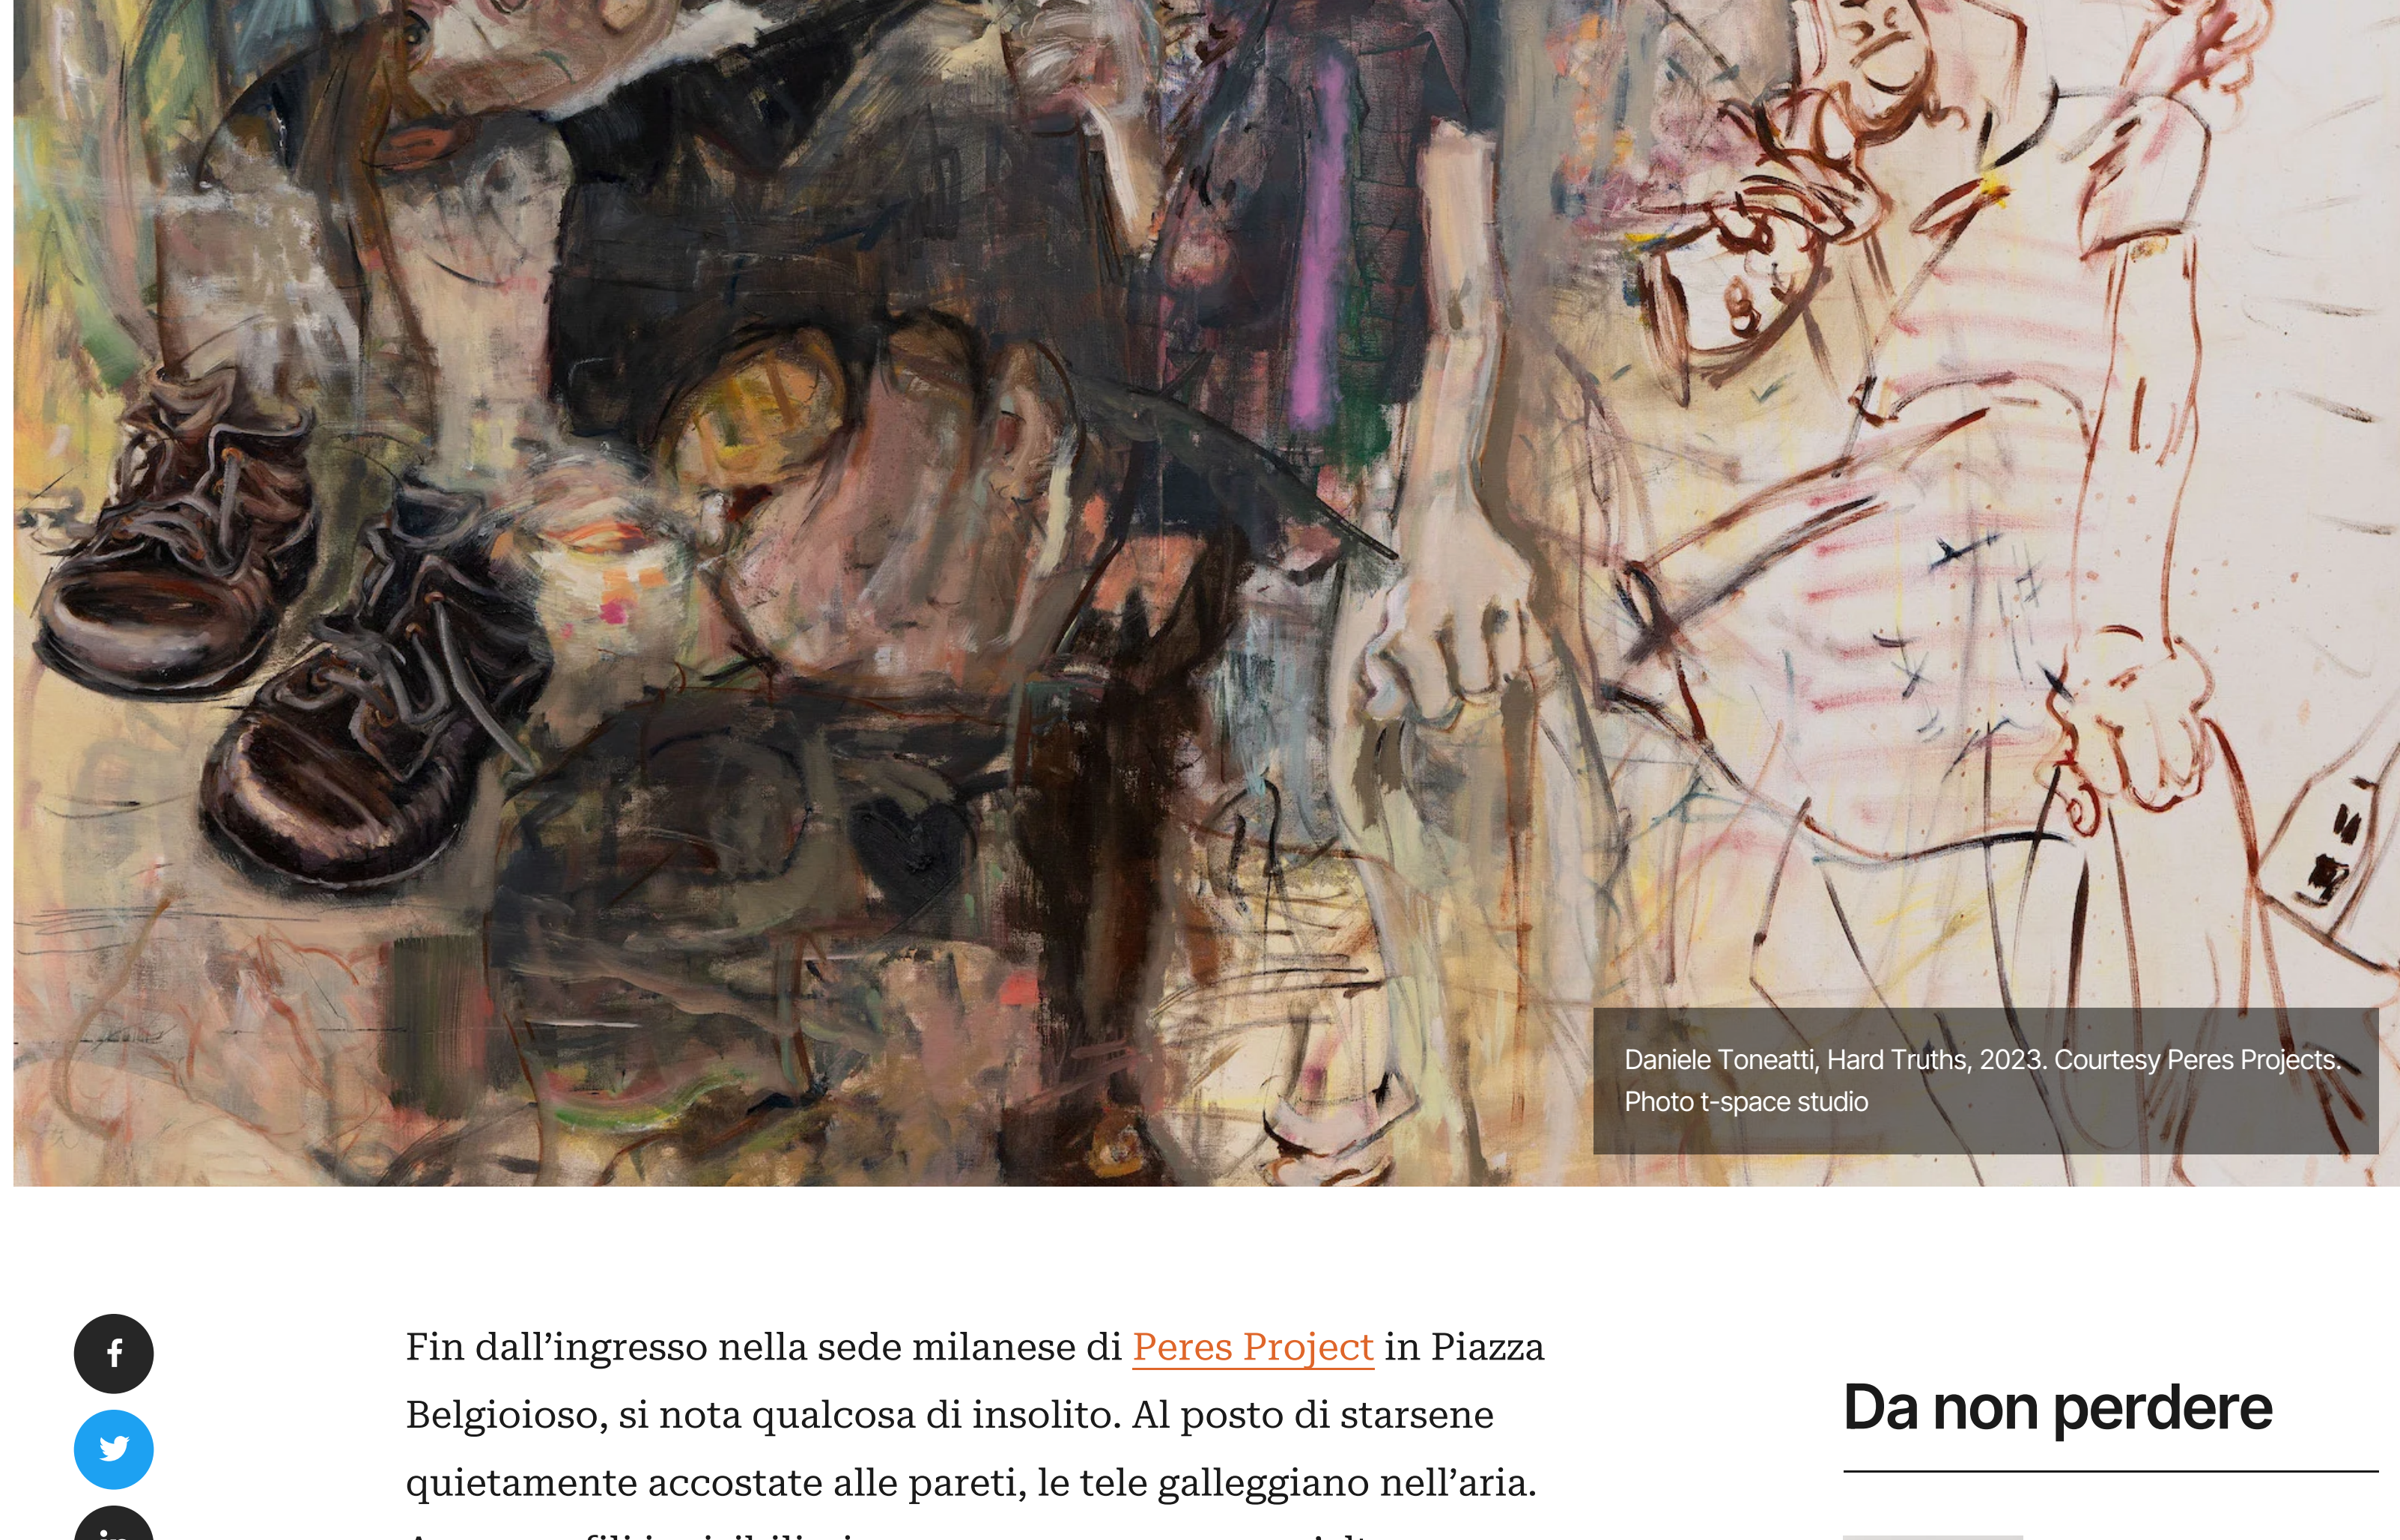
Daniele Toneatti, Hard Truths, 2023. Courtesy Peres Projects. Photo t-space studio

Fin dall'ingresso nella sede milanese di Peres Project in Piazza Belgioioso, si nota qualcosa di insolito. Al posto di starsene quietamente accostate alle pareti, le tele galleggiano nell'aria. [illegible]

Da non perdere